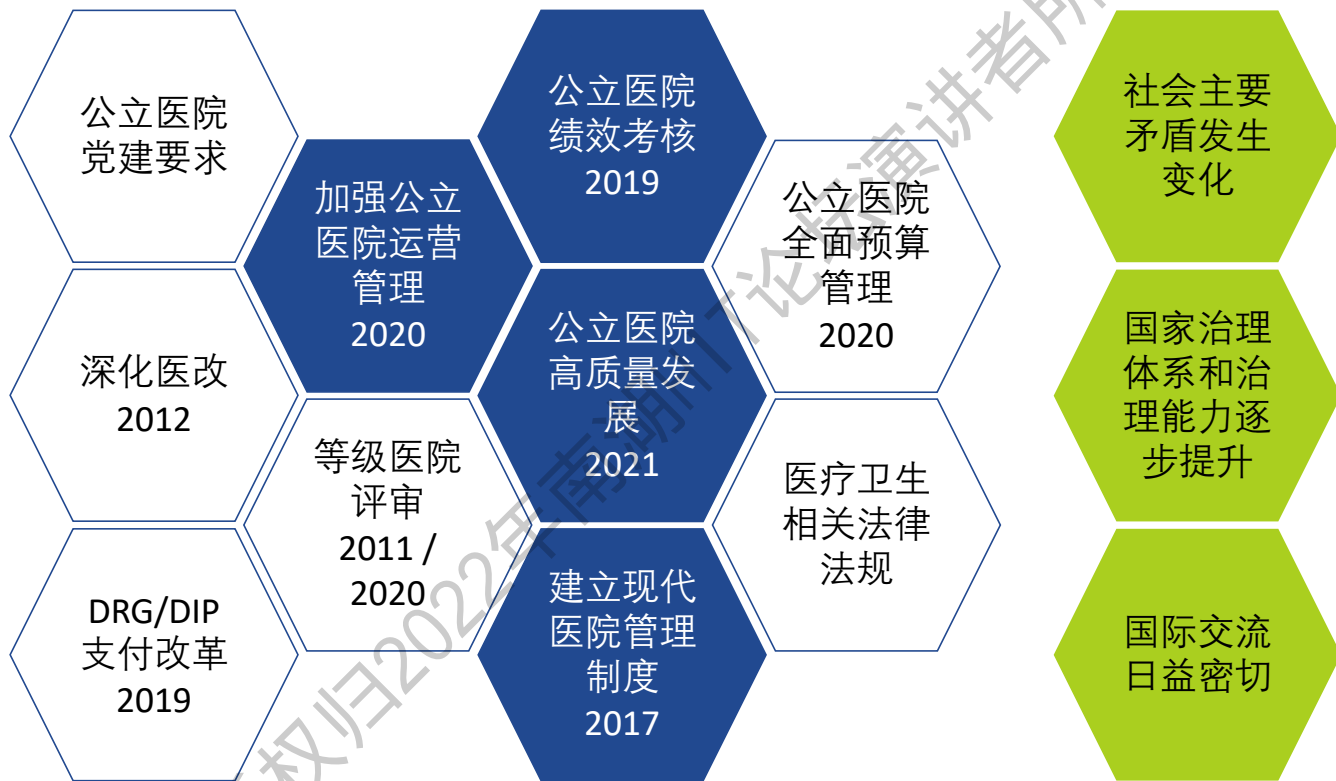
公立医院党建要求

加强公立医院运营管理 2020

公立医院绩效考核 2019

公立医院全面预算管理 2020

社会主要矛盾发生变化

深化医改 2012

公立医院高质量发展 2021

国家治理体系和治理能力逐步提升

等级医院评审 2011 / 2020

医疗卫生相关法律法规

DRG/DIP 支付改革 2019

建立现代医院管理制度 2017

国际交流日益密切

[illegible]权归2022年南湖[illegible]论坛演讲者所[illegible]